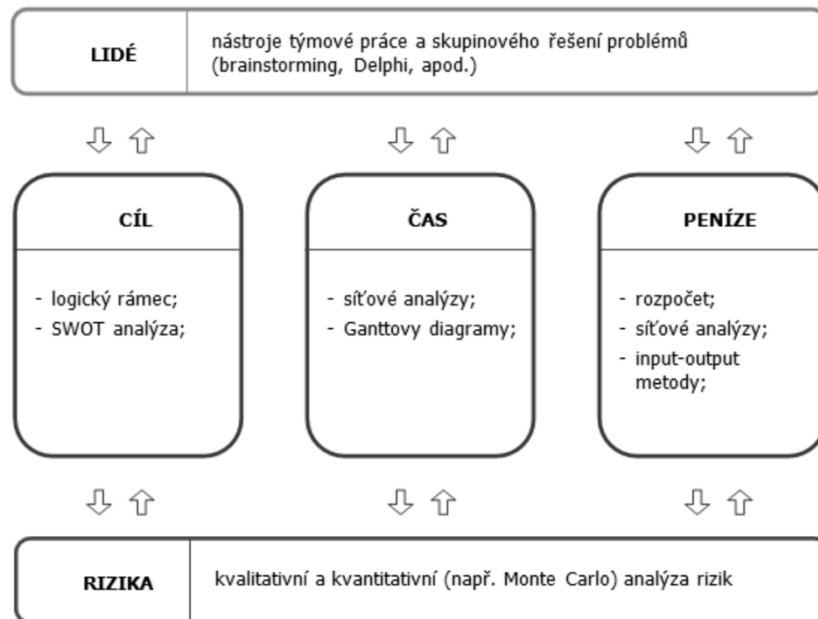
LIDÉ

nástroje týmové práce a skupinového řešení problémů (brainstorming, Delphi, apod.)

CÍL

- logický rámec;
- SWOT analýza;

ČAS

- síťové analýzy;
- Ganttovy diagramy;

PENÍZE

- rozpočet;
- síťové analýzy;
- input-output metody;

RIZIKA

kvalitativní a kvantitativní (např. Monte Carlo) analýza rizik